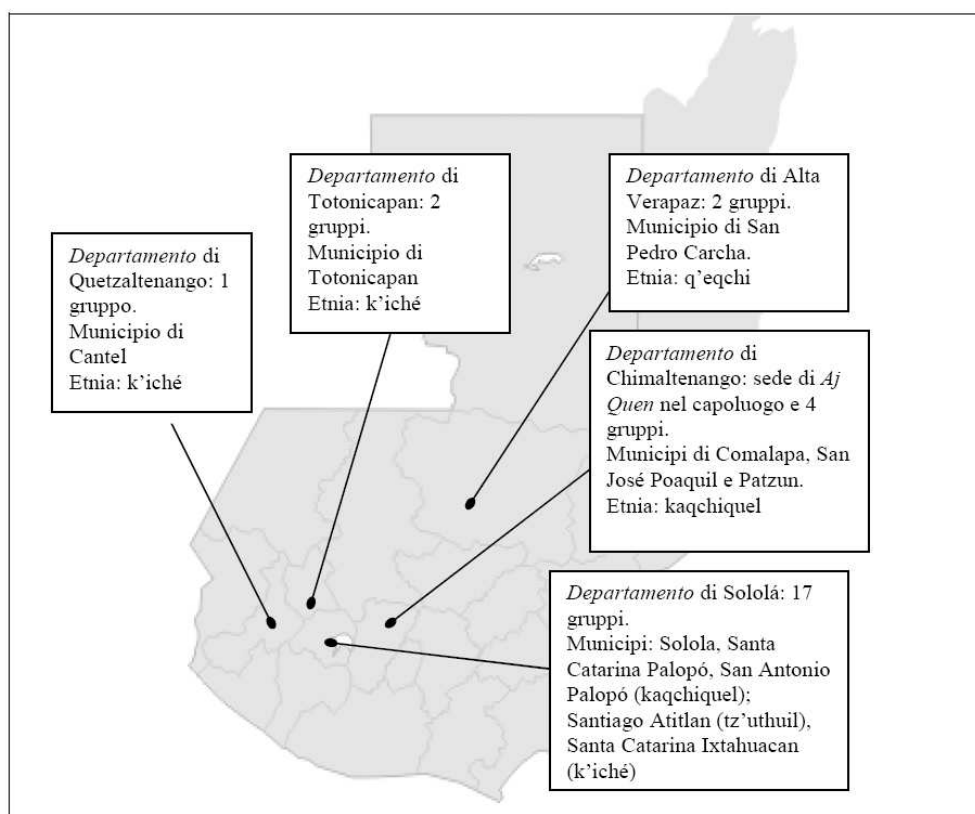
Departamento di Quetzaltenango: 1 gruppo.
Municipio di Cantel
Etnia: k'iché

Departamento di Totonicapan: 2 gruppi.
Municipio di Totonicapan
Etnia: k'iché

Departamento di Alta Verapaz: 2 gruppi.
Municipio di San Pedro Carcha.
Etnia: q'eqchi

Departamento di Chimaltenango: sede di Aj Quen nel capoluogo e 4 gruppi.
Municipi di Comalapa, San José Poaquil e Patzun.
Etnia: kaqchiquel

Departamento di Sololá: 17 gruppi.
Municipi: Solola, Santa Catarina Palopó, San Antonio Palopó (kaqchiquel); Santiago Atitlan (tz'uthuil), Santa Catarina Ixtahuacan (k'iché)